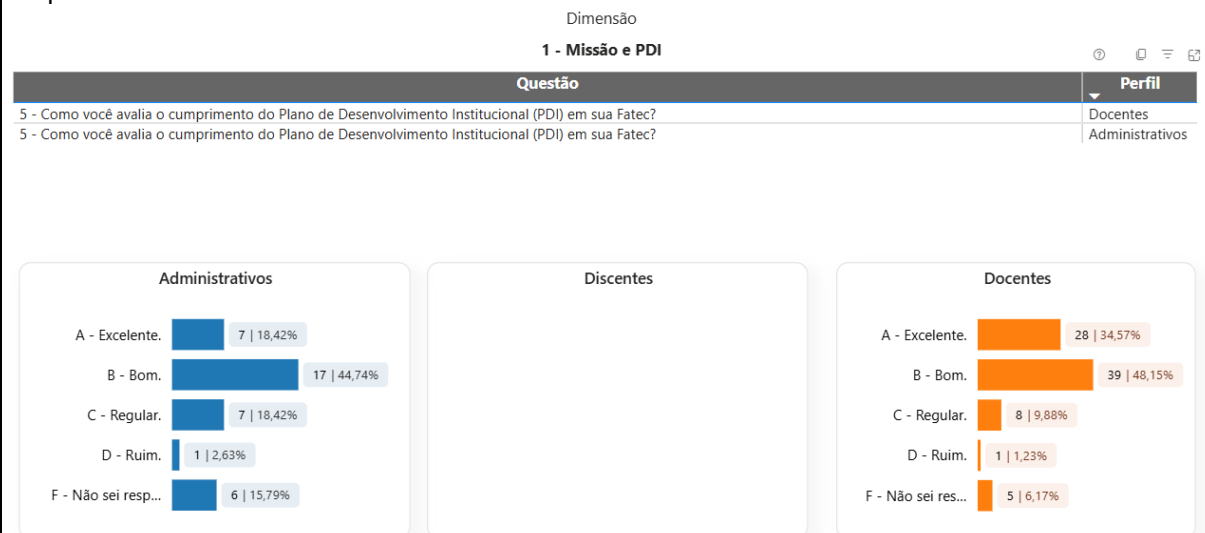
Dimensão

1 - Missão e PDI

| Questão | Perfil |
|---|---|
| 5 - Como você avalia o cumprimento do Plano de Desenvolvimento Institucional (PDI) em sua Fatec? | Docentes |
| 5 - Como você avalia o cumprimento do Plano de Desenvolvimento Institucional (PDI) em sua Fatec? | Administrativos |

Administrativos

A - Excelente. 7 | 18,42%
B - Bom. 17 | 44,74%
C - Regular. 7 | 18,42%
D - Ruim. 1 | 2,63%
F - Não sei resp... 6 | 15,79%

Discentes

Docentes

A - Excelente. 28 | 34,57%
B - Bom. 39 | 48,15%
C - Regular. 8 | 9,88%
D - Ruim. 1 | 1,23%
F - Não sei res... 5 | 6,17%